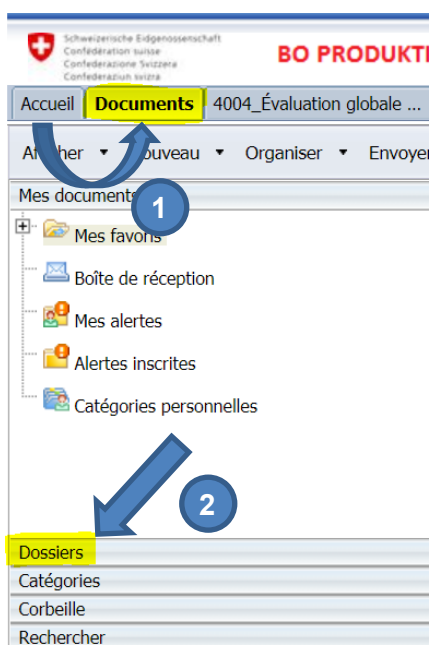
Schweizerische Eidgenossenschaft
Confédération suisse
Confederazione Svizzera
Confederaziun svizra

BO PRODUKTI

Accueil | Documents | 4004_Évaluation globale ...

Afficher ▾ Nouveau ▾ Organiser ▾ Envoyer

Mes documents

1

Mes favoris

Boîte de réception

Mes alertes

Alertes inscrites

Catégories personnelles

2

Dossiers

Catégories

Corbeille

Rechercher